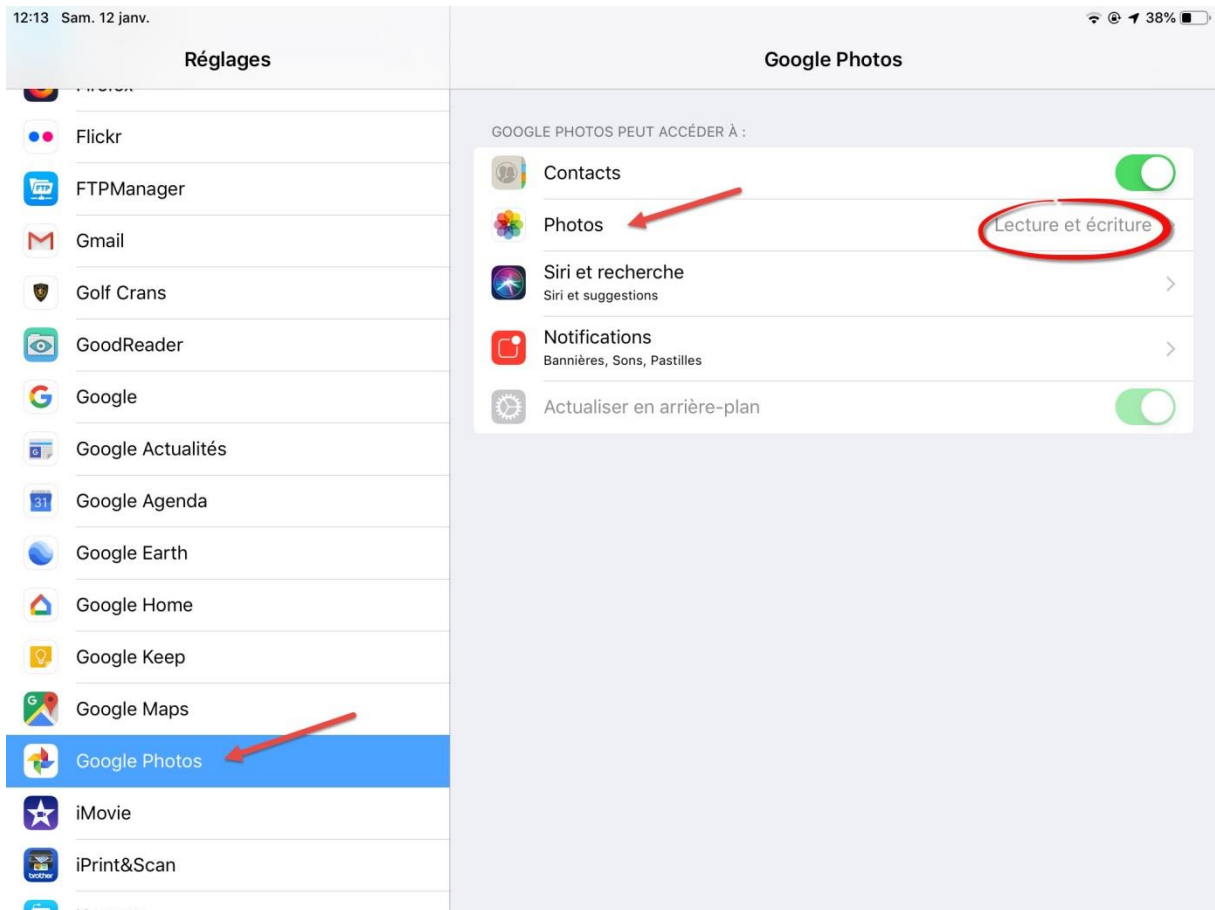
12:13 Sam. 12 janv.

38%

Réglages

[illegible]

Flickr

FTPManager

Gmail

Golf Crans

GoodReader

Google

Google Actualités

Google Agenda

Google Earth

Google Home

Google Keep

Google Maps

Google Photos

iMovie

iPrint&Scan

Google Photos

GOOGLE PHOTOS PEUT ACCÉDER À :

Contacts

Photos

Lecture et écriture

Siri et recherche
Siri et suggestions

Notifications
Bannières, Sons, Pastilles

Actualiser en arrière-plan